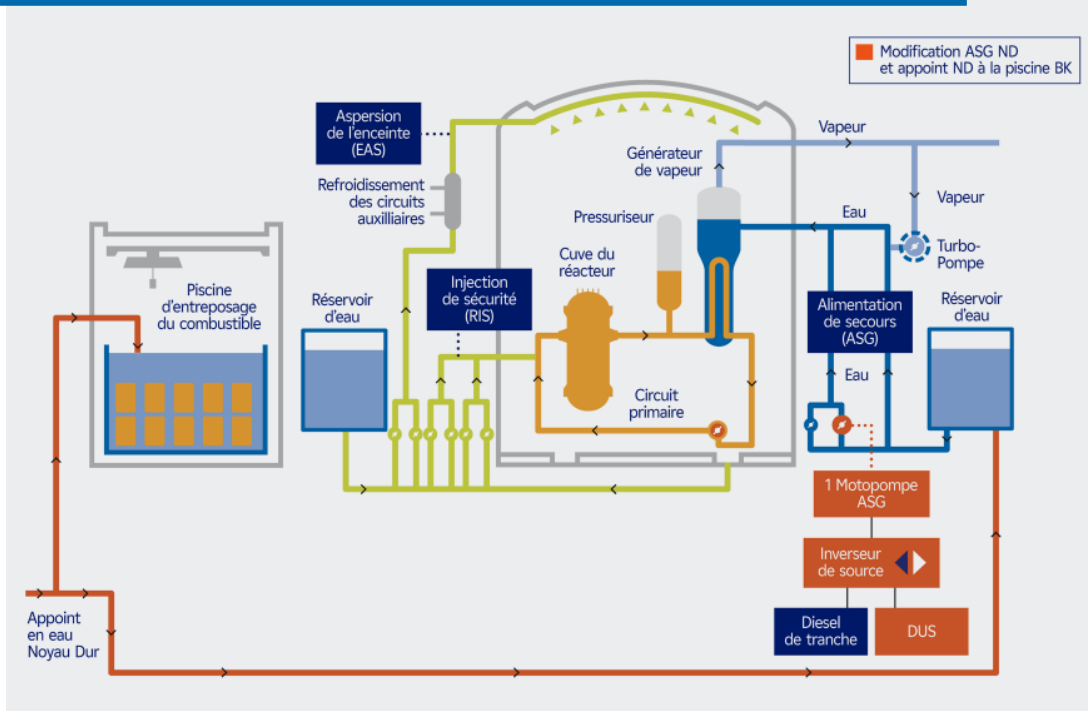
Modification ASG ND
et appoint ND à la piscine BK

Aspersion de l'enceinte (EAS)

Refroidissement des circuits auxiliaires

Vapeur

Générateur de vapeur

Vapeur

Eau

Turbo-Pompe

Pressuriseur

Cuve du réacteur

Piscine d'entreposage du combustible

Réservoir d'eau

Injection de sécurité (RIS)

Alimentation de secours (ASG)

Réservoir d'eau

Eau

Circuit primaire

1 Motopompe ASG

Inverseur de source

Diesel de tranche

DUS

Appoint en eau Noyau Dur